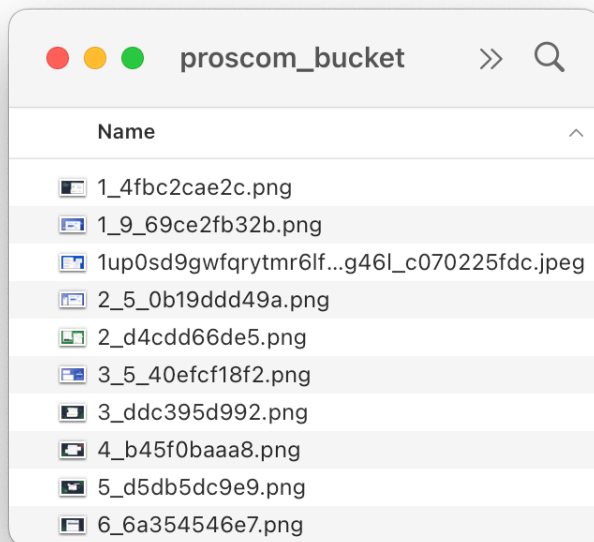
proscom_bucket

Name

1_4fbc2cae2c.png
1_9_69ce2fb32b.png
1up0sd9gwfqrytmr6lf...g46l_c070225fdc.jpeg
2_5_0b19ddd49a.png
2_d4cdd66de5.png
3_5_40efcf18f2.png
3_ddc395d992.png
4_b45f0baaa8.png
5_d5db5dc9e9.png
6_6a354546e7.png